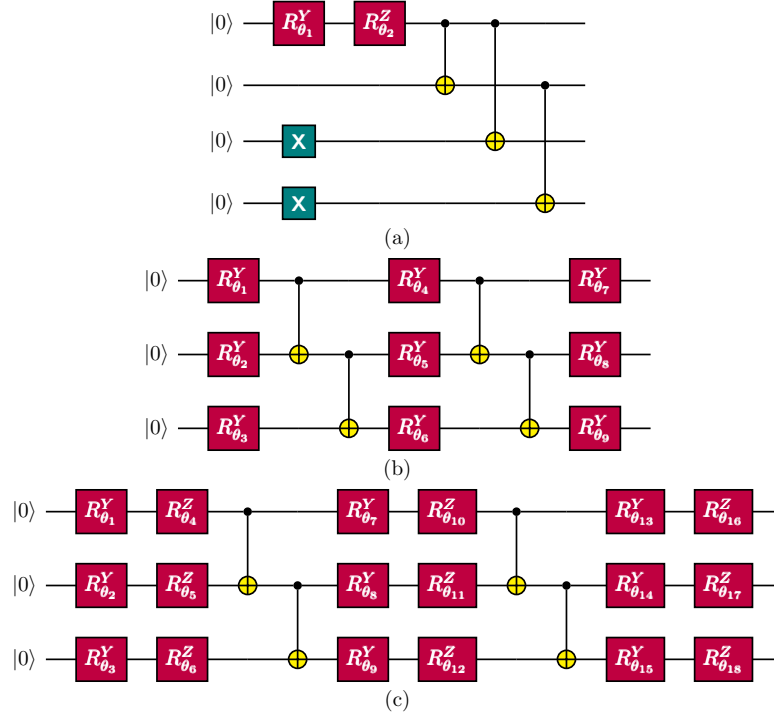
$|0\rangle$ $R^Y_{\theta_1}$ $R^Z_{\theta_2}$

$|0\rangle$

$|0\rangle$ X

$|0\rangle$ X

(a)

$|0\rangle$ $R^Y_{\theta_1}$ $R^Y_{\theta_4}$ $R^Y_{\theta_7}$

$|0\rangle$ $R^Y_{\theta_2}$ $R^Y_{\theta_5}$ $R^Y_{\theta_8}$

$|0\rangle$ $R^Y_{\theta_3}$ $R^Y_{\theta_6}$ $R^Y_{\theta_9}$

(b)

$|0\rangle$ $R^Y_{\theta_1}$ $R^Z_{\theta_4}$ $R^Y_{\theta_7}$ $R^Z_{\theta_{10}}$ $R^Y_{\theta_{13}}$ $R^Z_{\theta_{16}}$

$|0\rangle$ $R^Y_{\theta_2}$ $R^Z_{\theta_5}$ $R^Y_{\theta_8}$ $R^Z_{\theta_{11}}$ $R^Y_{\theta_{14}}$ $R^Z_{\theta_{17}}$

$|0\rangle$ $R^Y_{\theta_3}$ $R^Z_{\theta_6}$ $R^Y_{\theta_9}$ $R^Z_{\theta_{12}}$ $R^Y_{\theta_{15}}$ $R^Z_{\theta_{18}}$

(c)